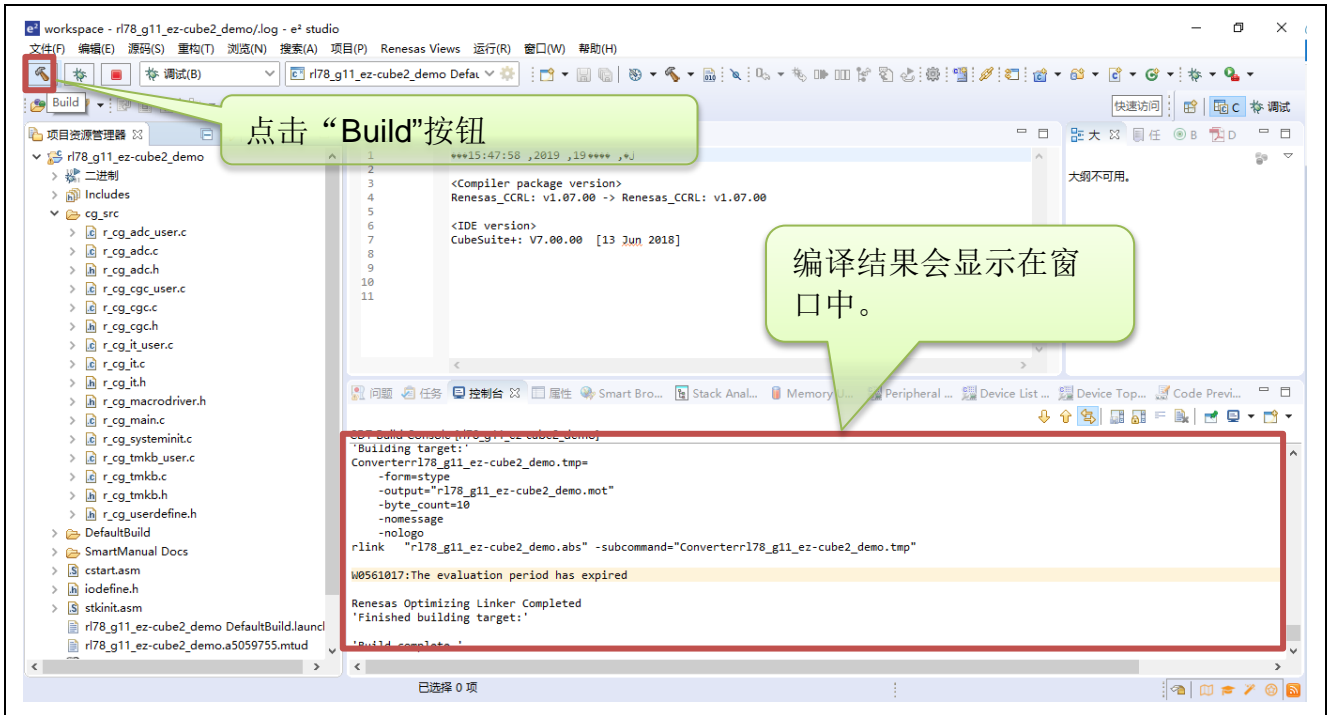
workspace - rl78_g11_ez-cube2_demo/.log - e² studio

文件(F) 编辑(E) 源码(S) 重构(T) 浏览(N) 搜索(A) 项目(P) Renesas Views 运行(R) 窗口(W) 帮助(H)

调试(B)

rl78_g11_ez-cube2_demo Defau

Build

点击“Build”按钮

快速访问

C 调试

项目资源管理器

rl78_g11_ez-cube2_demo
二进制
Includes
cg_src
r_cg_adc_user.c
r_cg_adc.c
r_cg_adc.h
r_cg_cgc_user.c
r_cg_cgc.c
r_cg_cgc.h
r_cg_it_user.c
r_cg_it.c
r_cg_it.h
r_cg_macrodriver.h
r_cg_main.c
r_cg_systeminit.c
r_cg_tmkb_user.c
r_cg_tmkb.c
r_cg_tmkb.h
r_cg_userdefine.h
DefaultBuild
SmartManual Docs
cstart.asm
iodefine.h
stkinit.asm
rl78_g11_ez-cube2_demo DefaultBuild.launch
rl78_g11_ez-cube2_demo.a5059755.mtud

1 ••••15:47:58 ,2019 ,19•••• ,•J
2
3 <Compiler package version>
4 Renesas_CCRL: v1.07.00 -> Renesas_CCRL: v1.07.00
5
6 <IDE version>
7 CubeSuite+: V7.00.00 [13 Jun 2018]
8
9
10
11

大 任 B D

大纲不可用。

编译结果会显示在窗口中。

问题 任务 控制台 属性 Smart Bro... Stack Anal... Memory U... Peripheral ... Device List ... Device Top... Code Previ...

CDT Build Console [rl78_g11_ez-cube2_demo]
'Building target:'
Converterrl78_g11_ez-cube2_demo.tmp=
    -form=stype
    -output="rl78_g11_ez-cube2_demo.mot"
    -byte_count=10
    -nomessage
    -nologo
rlink "rl78_g11_ez-cube2_demo.abs" -subcommand="Converterrl78_g11_ez-cube2_demo.tmp"

W0561017:The evaluation period has expired

Renesas Optimizing Linker Completed
'Finished building target:'

'Build complete.'

已选择 0 项